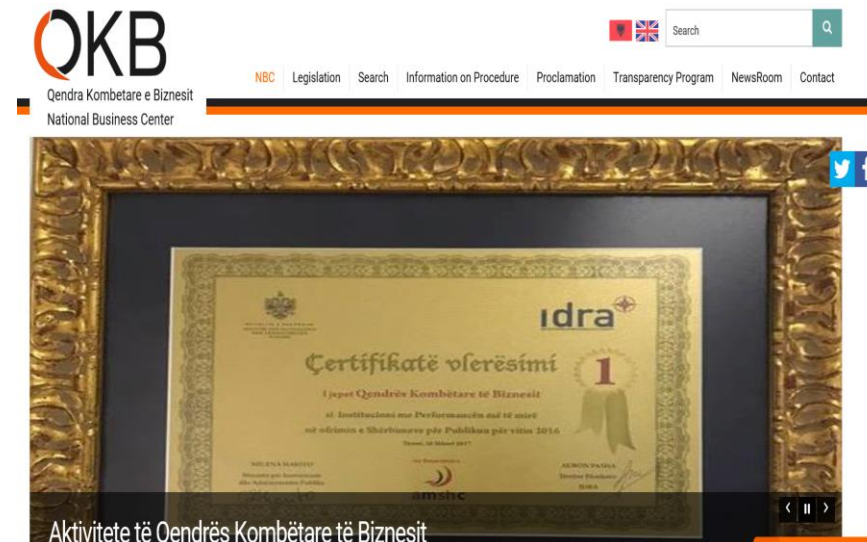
QKB
Qendra Kombetare e Biznesit
National Business Center

Search

NBC Legislation Search Information on Procedure Proclamation Transparency Program NewsRoom Contact

idra

Çertifikatë vlerësimi

1

I jepet Qendrës Kombëtare të Biznesit

si Institucioni me Performancën më të mirë në ofrimin e Shërbimeve për Publikun për vitin 2016

Tiranë, 16 Shkurt 2017

MILENA HARITO
Ministri për Inovacionin dhe Administratën Publike

AUKSION PASHA
Drejtor Ekzekutiv
IDRA

amshc

Aktivitete të Qendrës Kombëtare të Biznesit